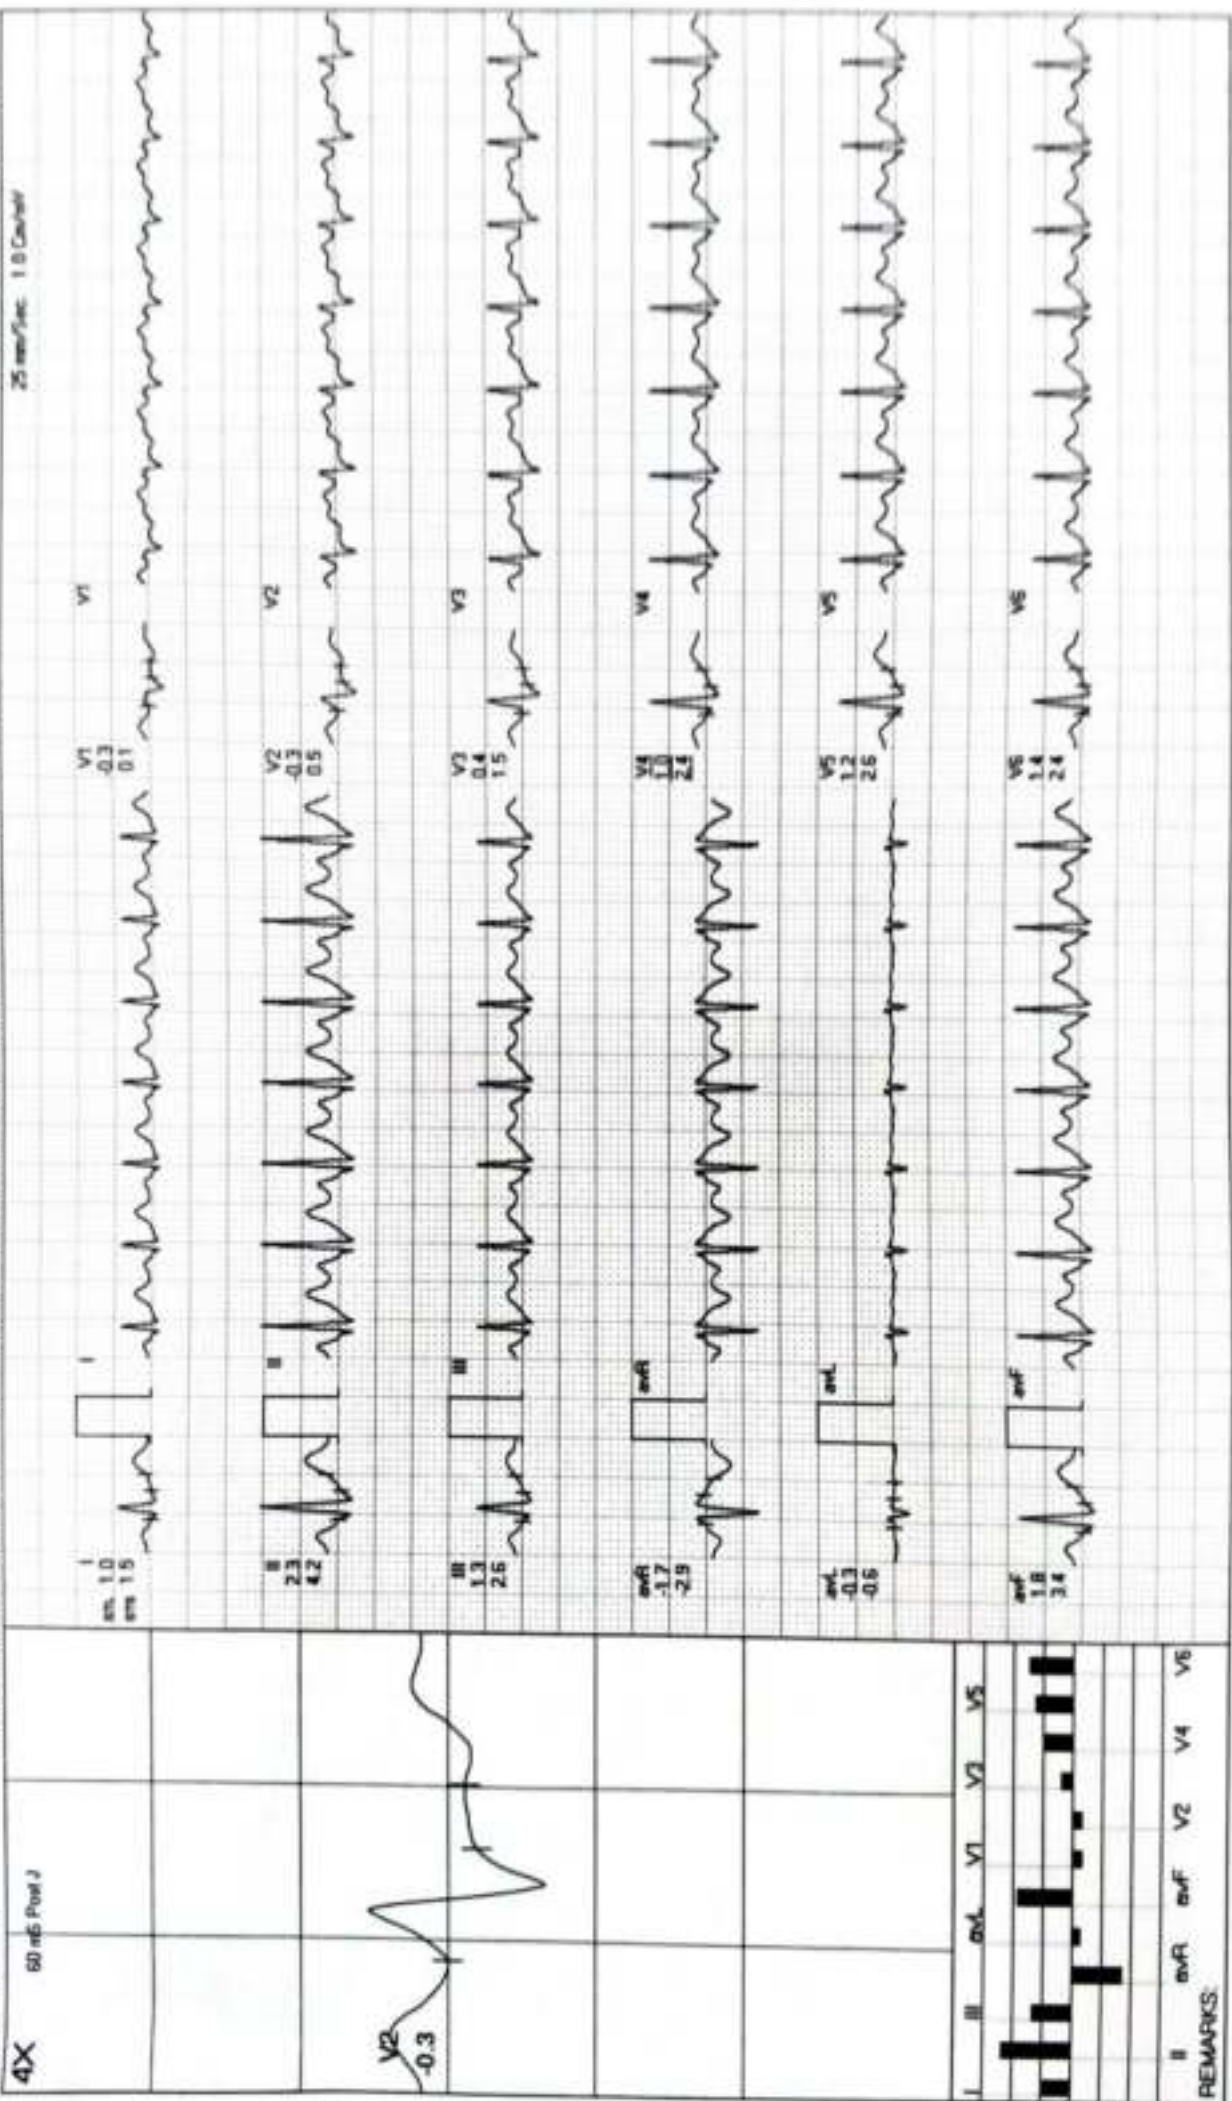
4X
60 mS Post J
V2
-0.3
I II III aVR aVL aVF V1 V2 V3 V4 V5 V6
I
II
III
aVR
aVL
aVF
V1
V2
V3
V4
V5
V6
REMARKS:
25 mm/Sec 1.0 Cm/mV
I
em 1.0
em 1.5
II
2.3
4.2
III
1.3
2.6
aVR
-1.7
-2.9
aVL
-0.3
-0.6
aVF
1.8
3.4
V1
-0.3
0.1
V2
-0.3
0.5
V3
0.4
1.5
V4
1.3
2.4
V5
1.2
2.6
V6
1.4
2.4